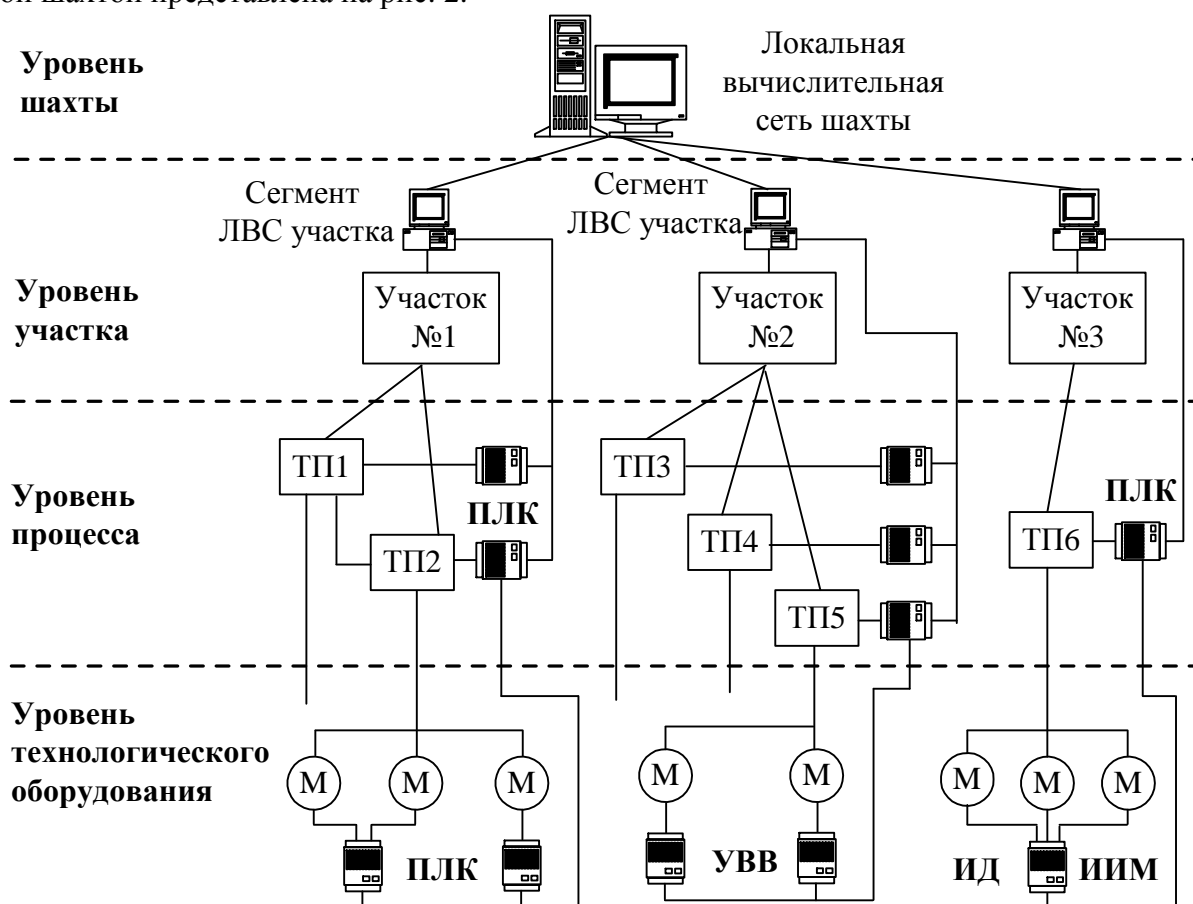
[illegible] шахтой представлена на рис. 2.

Уровень шахты

Локальная вычислительная сеть шахты

Сегмент ЛВС участка

Сегмент ЛВС участка

Уровень участка

Участок №1

Участок №2

Участок №3

Уровень процесса

ТП1

ТП2

ПЛК

ТП3

ТП4

ТП5

ТП6

ПЛК

Уровень технологического оборудования

М

М

М

М

М

М

М

М

ПЛК

УВВ

ИД

ИИМ